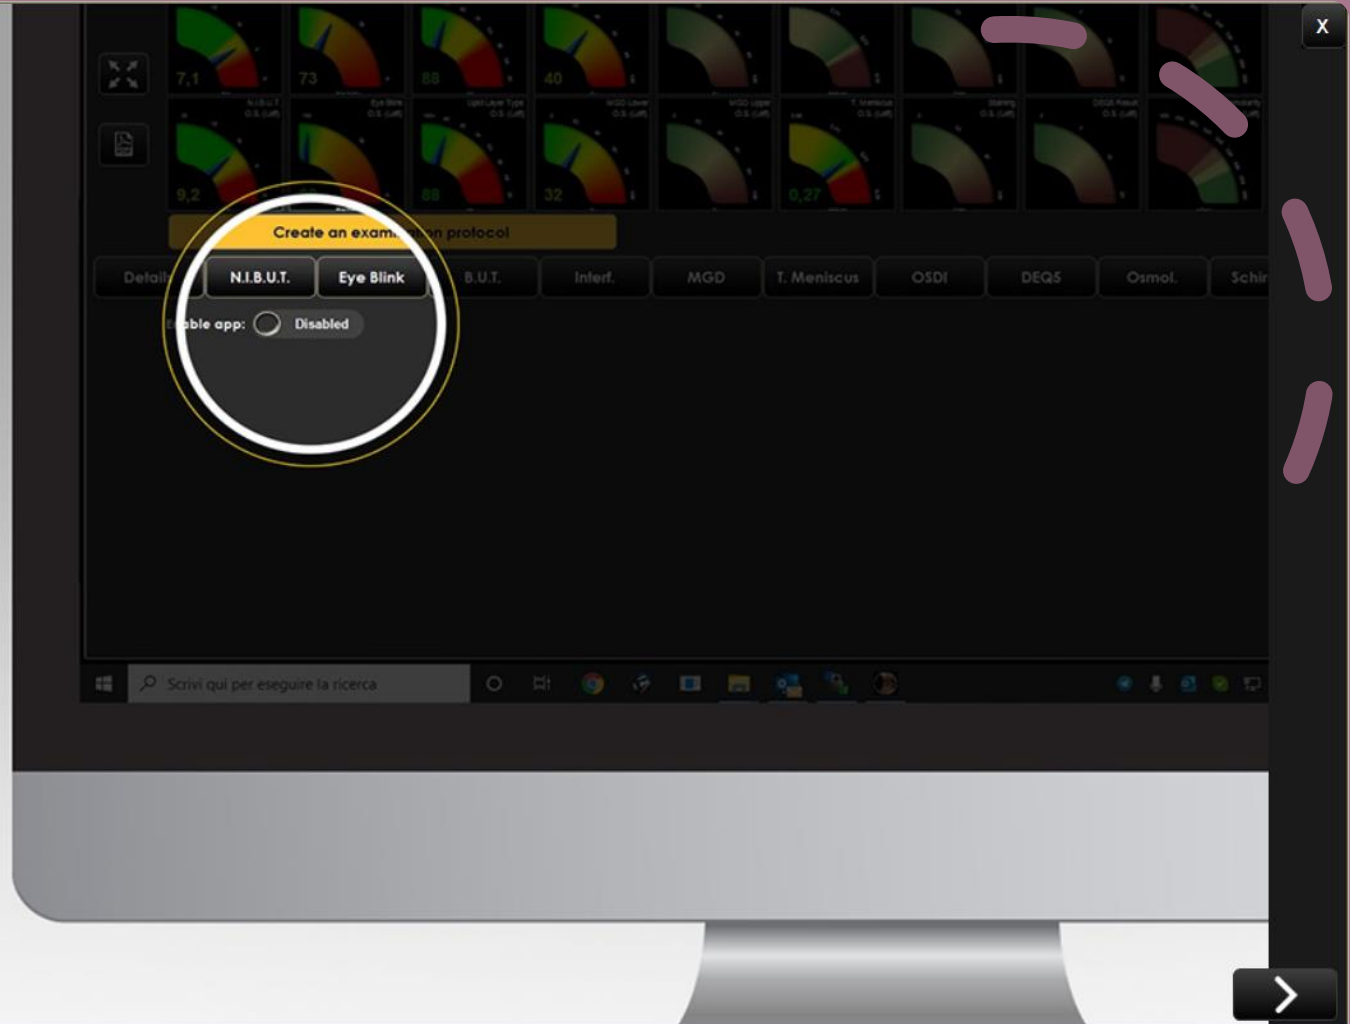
X

7,1
73
88
40

N.I.B.U.T.
Eye Blink
Lipid Layer Type
MGD Lower
MGD Upper
T. Meniscus
Staining
DEQS Result

9,2
88
32
0,27

Create an exam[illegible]n protocol

Detail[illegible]
N.I.B.U.T.
Eye Blink
B.U.T.
Interf.
MGD
T. Meniscus
OSDI
DEQS
Osmol.
Schir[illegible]

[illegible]able app: Disabled

Scrivi qui per eseguire la ricerca